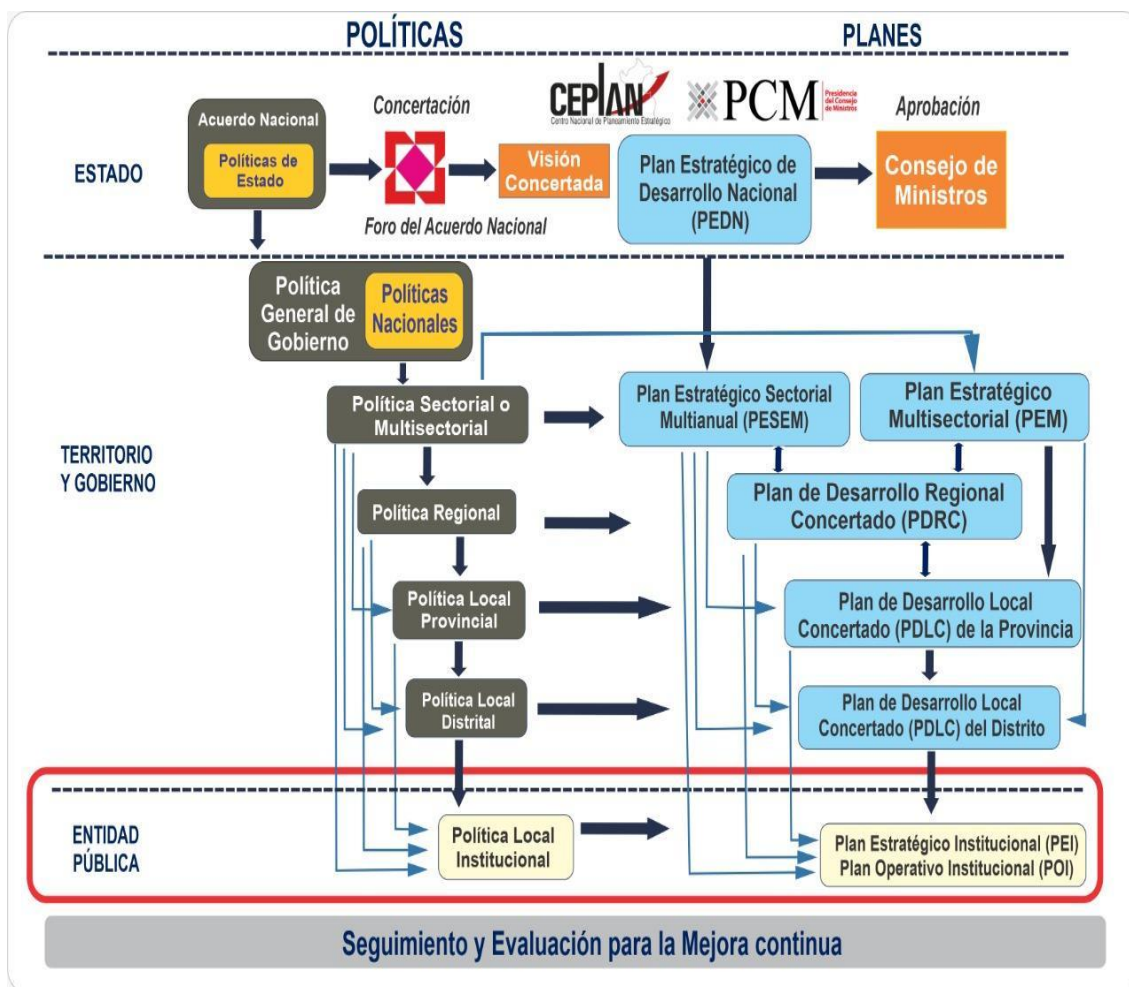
POLÍTICAS

PLANES

ESTADO

Acuerdo Nacional

Políticas de Estado

Concertación

Foro del Acuerdo Nacional

Visión Concertada

CEPLAN
Centro Nacional de Planeamiento Estratégico

PCM
Presidencia del Consejo de Ministros

Plan Estratégico de Desarrollo Nacional (PEDN)

Aprobación

Consejo de Ministros

TERRITORIO Y GOBIERNO

Política General de Gobierno

Políticas Nacionales

Política Sectorial o Multisectorial

Plan Estratégico Sectorial Multianual (PESEM)

Plan Estratégico Multisectorial (PEM)

Política Regional

Plan de Desarrollo Regional Concertado (PDRC)

Política Local Provincial

Plan de Desarrollo Local Concertado (PDLC) de la Provincia

Política Local Distrital

Plan de Desarrollo Local Concertado (PDLC) del Distrito

ENTIDAD PÚBLICA

Política Local Institucional

Plan Estratégico Institucional (PEI)
Plan Operativo Institucional (POI)

Seguimiento y Evaluación para la Mejora continua